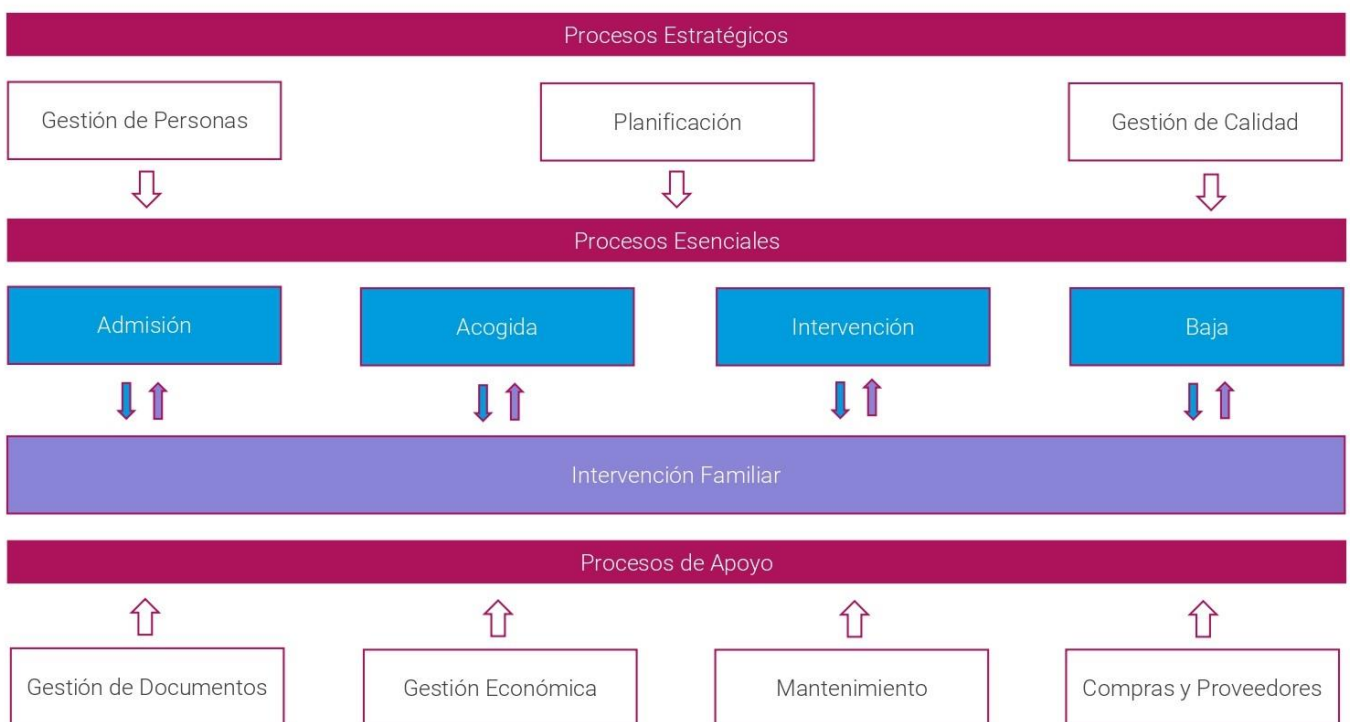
Procesos Estratégicos

Gestión de Personas

Planificación

Gestión de Calidad

Procesos Esenciales

Admisión

Acogida

Intervención

Baja

Intervención Familiar

Procesos de Apoyo

Gestión de Documentos

Gestión Económica

Mantenimiento

Compras y Proveedores